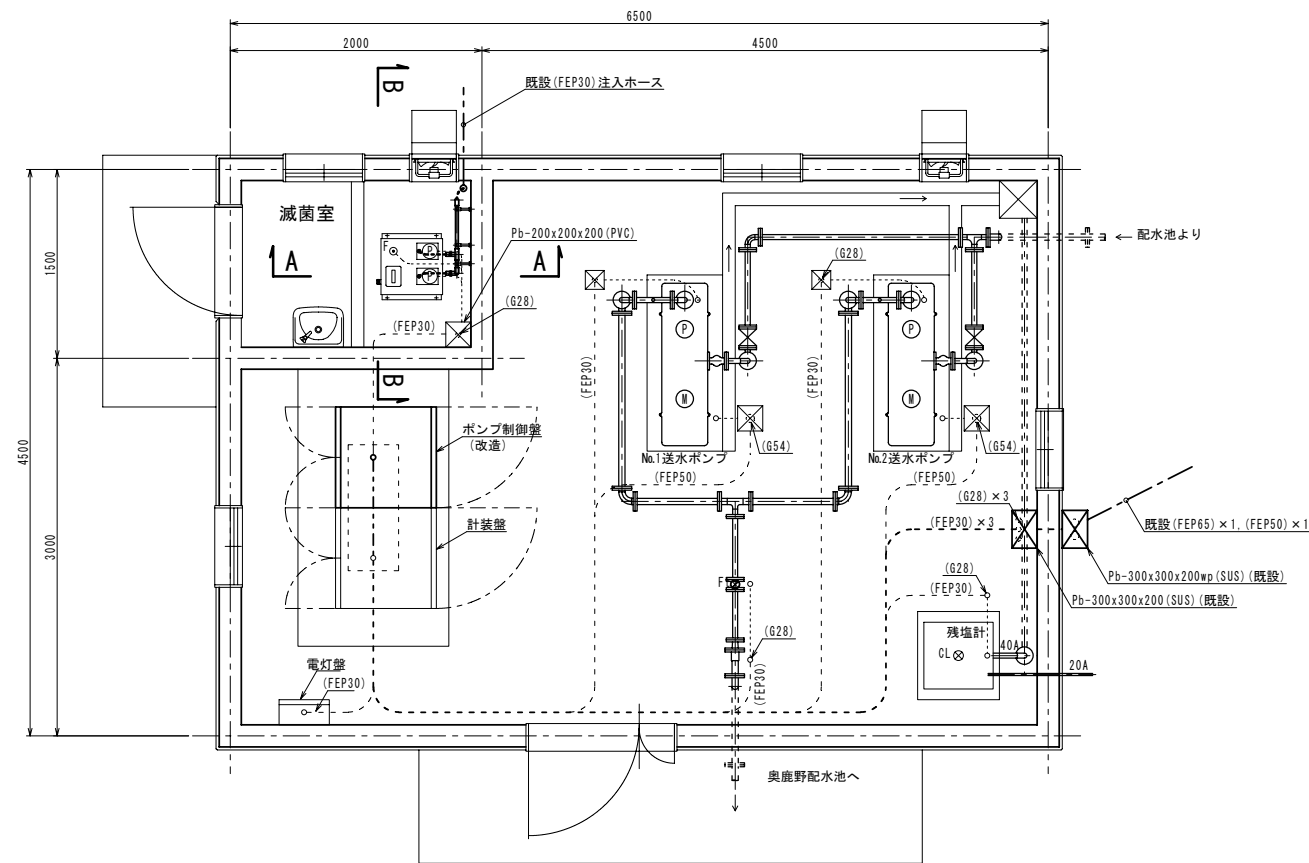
6500
2000
4500
B
既設(FEP30)注入ホース
滅菌室
F
P
P
A
Pb-200x200x200(PVC)
A
(G28)
配水池より
(G28)
(FEP30)
(G28)
1500
4500
3000
B
P
P
M
M
(FEP30)
(FEP30)
ポンプ制御盤
(改造)
(G54)
(G54)
No.1送水ポンプ
No.2送水ポンプ
(FEP50)
(FEP50)
(G28)×3
(FEP30)×3
既設(FEP65)×1,(FEP50)×1
計装盤
Pb-300x300x200wp(SUS)(既設)
F
(G28)
(FEP30)
Pb-300x300x200(SUS)(既設)
(G28)
(FEP30)
残塩計
CL
40A
20A
電灯盤
(FEP30)
奥鹿野配水池へ